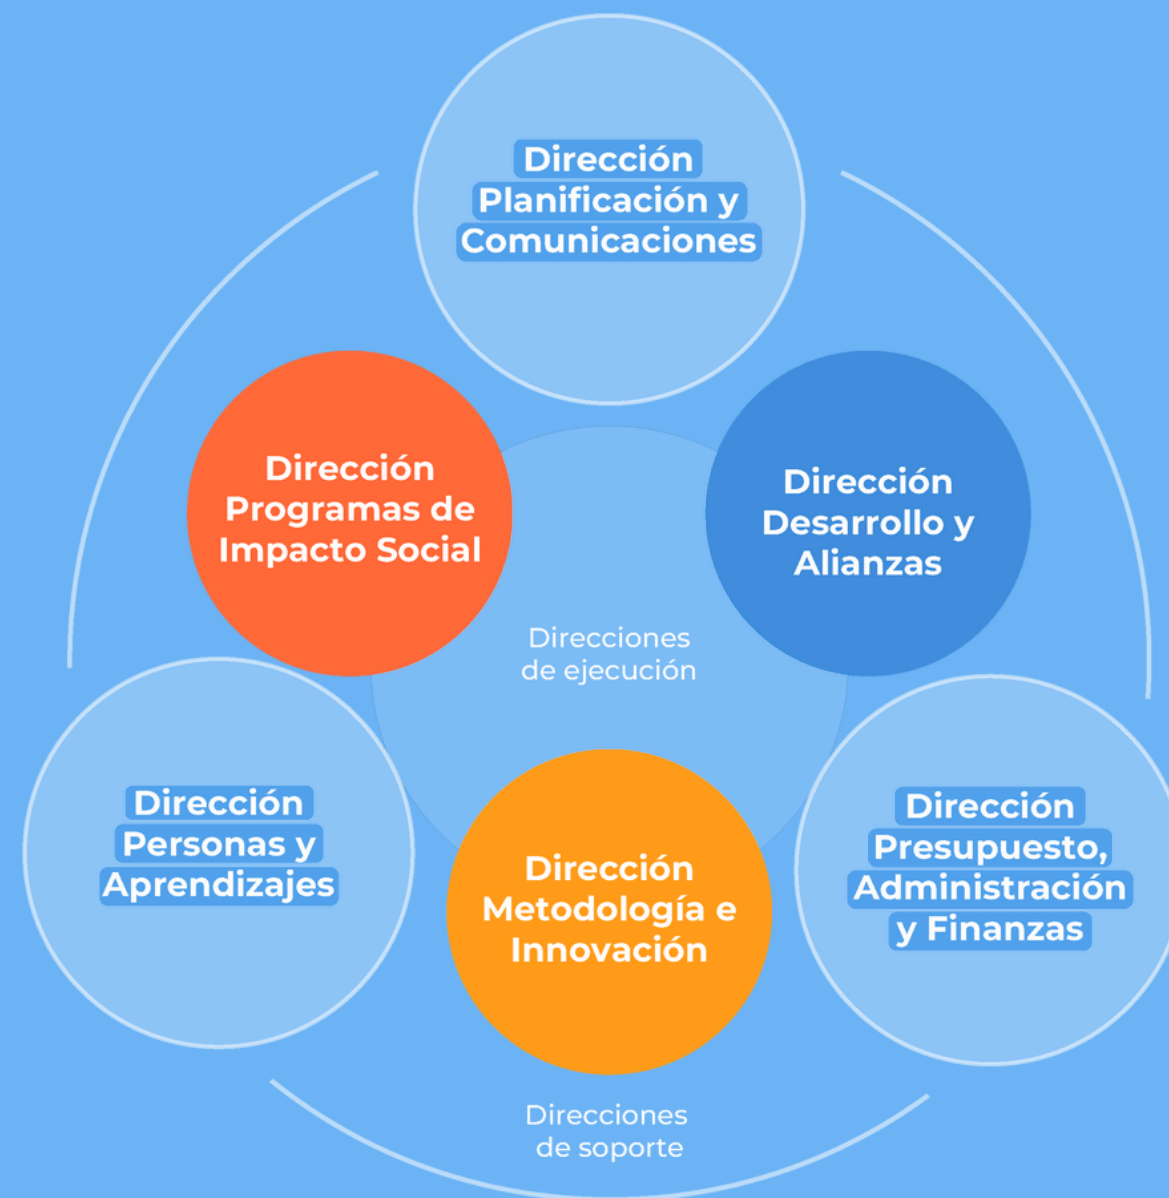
Dirección Planificación y Comunicaciones

Dirección Programas de Impacto Social

Dirección Desarrollo y Alianzas

Direcciones de ejecución

Dirección Personas y Aprendizajes

Dirección Metodología e Innovación

Dirección Presupuesto, Administración y Finanzas

Direcciones de soporte